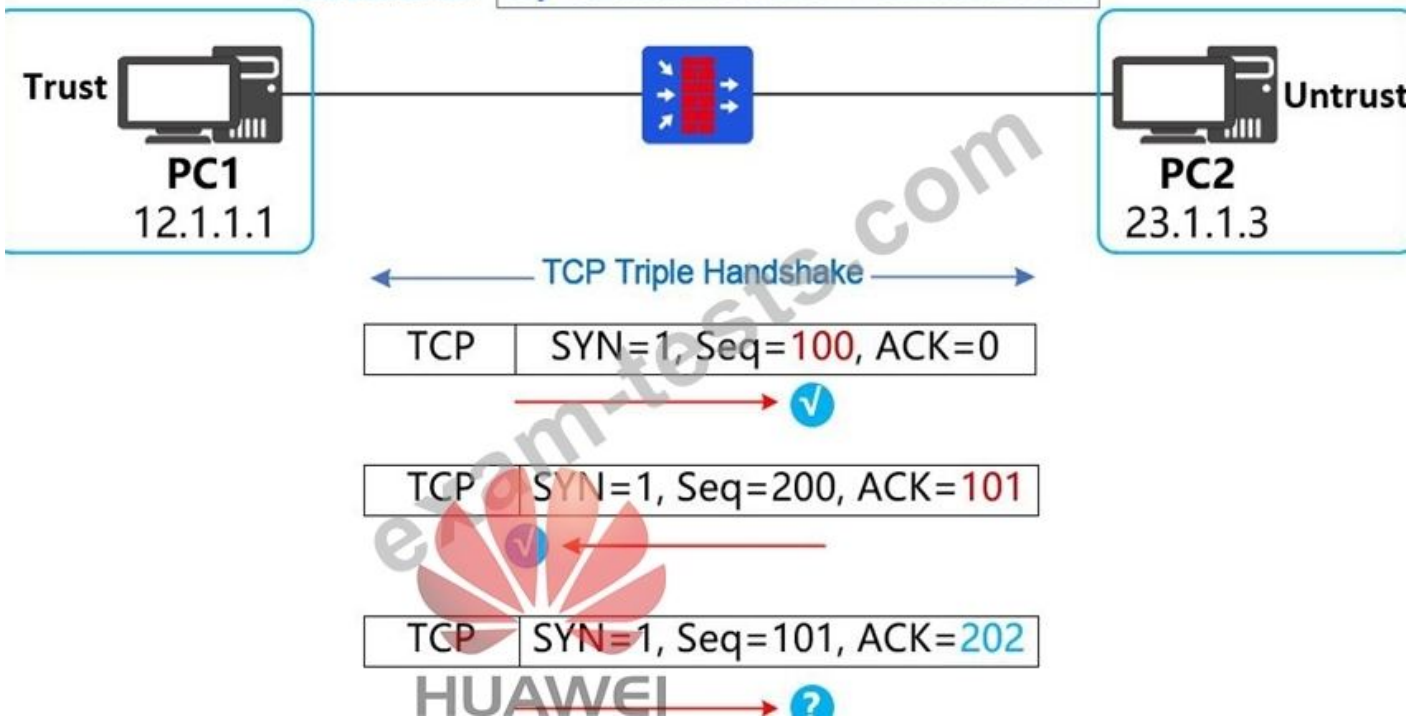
Trust

PC1
12.1.1.1

Untrust

PC2
23.1.1.3

TCP Triple Handshake

| TCP | SYN=1, Seq=100, ACK=0 |
|---|---|

√

| TCP | SYN=1, Seq=200, ACK=101 |
|---|---|

√

| TCP | SYN=1, Seq=101, ACK=202 |
|---|---|

?

exam-tests.com

HUAWEI